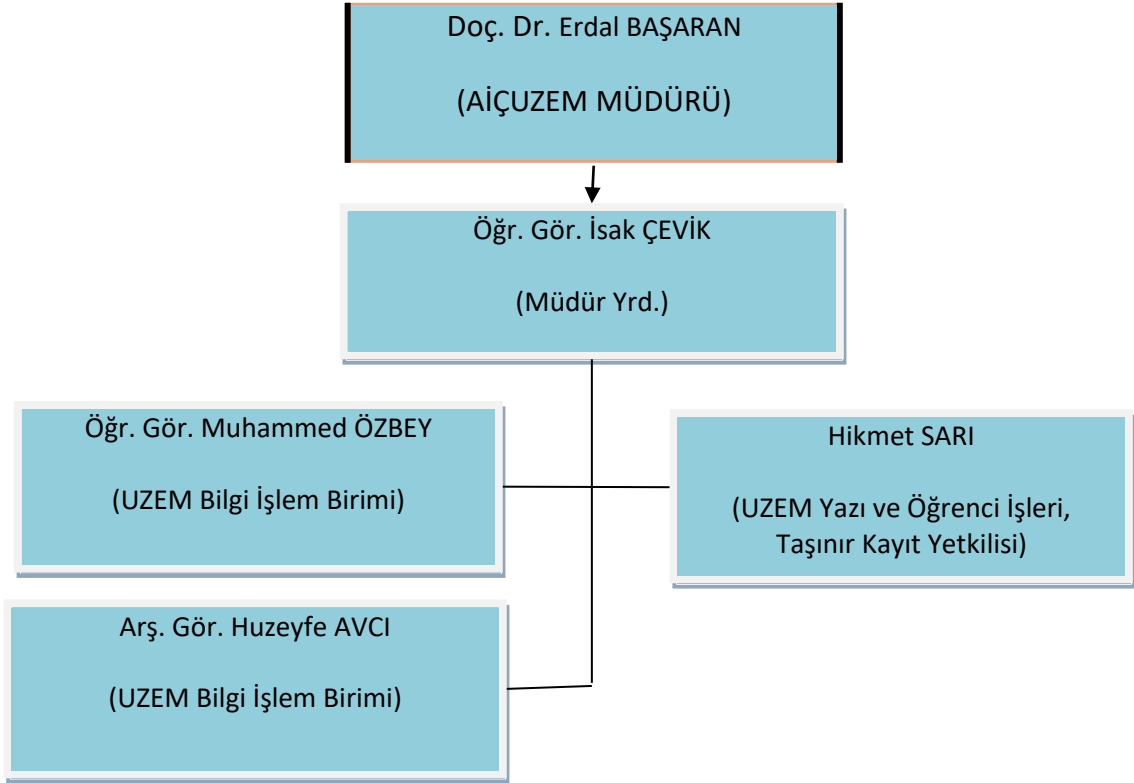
Doç. Dr. Erdal BAŞARAN

(AİÇUZEM MÜDÜRÜ)

Öğr. Gör. İsak ÇEVİK

(Müdür Yrd.)

Öğr. Gör. Muhammed ÖZBEY

(UZEM Bilgi İşlem Birimi)

Hikmet SARI

(UZEM Yazı ve Öğrenci İşleri, Taşınır Kayıt Yetkilisi)

Arş. Gör. Huzeyfe AVCI

(UZEM Bilgi İşlem Birimi)